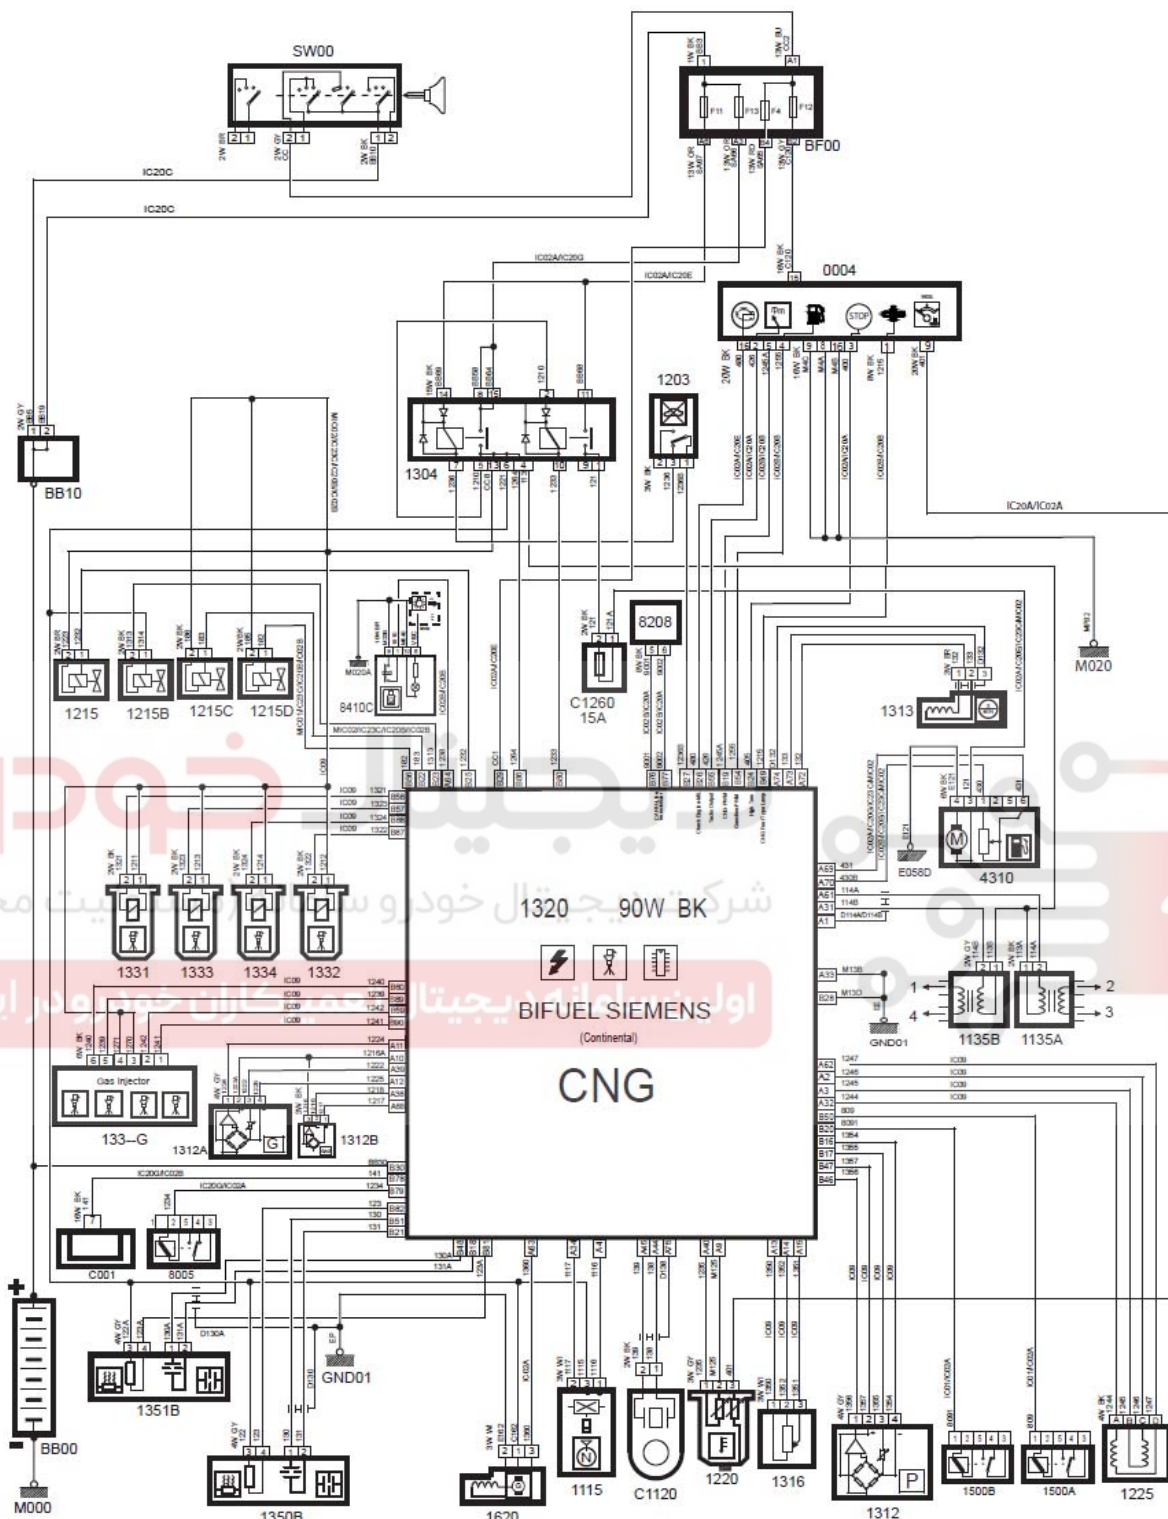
SW00

BF00

IC20C

IC20C

0004

1304

1203

BB10

1215

1215B

1215C

1215D

8410C

M020A

C1260
15A

8208

1313

M020

IC20A/IC02A

4310

E058D

1320 90W BK

BIFUEL SIEMENS
(Continental)

CNG

1331

1333

1334

1332

Gas Injector

133--G

1312A

1312B

1135B

1135A

GND01

C001

8005

1351B

GND01

BB00

M000

1350B

1620

1115

C1120

1220

1316

1312

1500B

1500A

1225

1

2

3

4